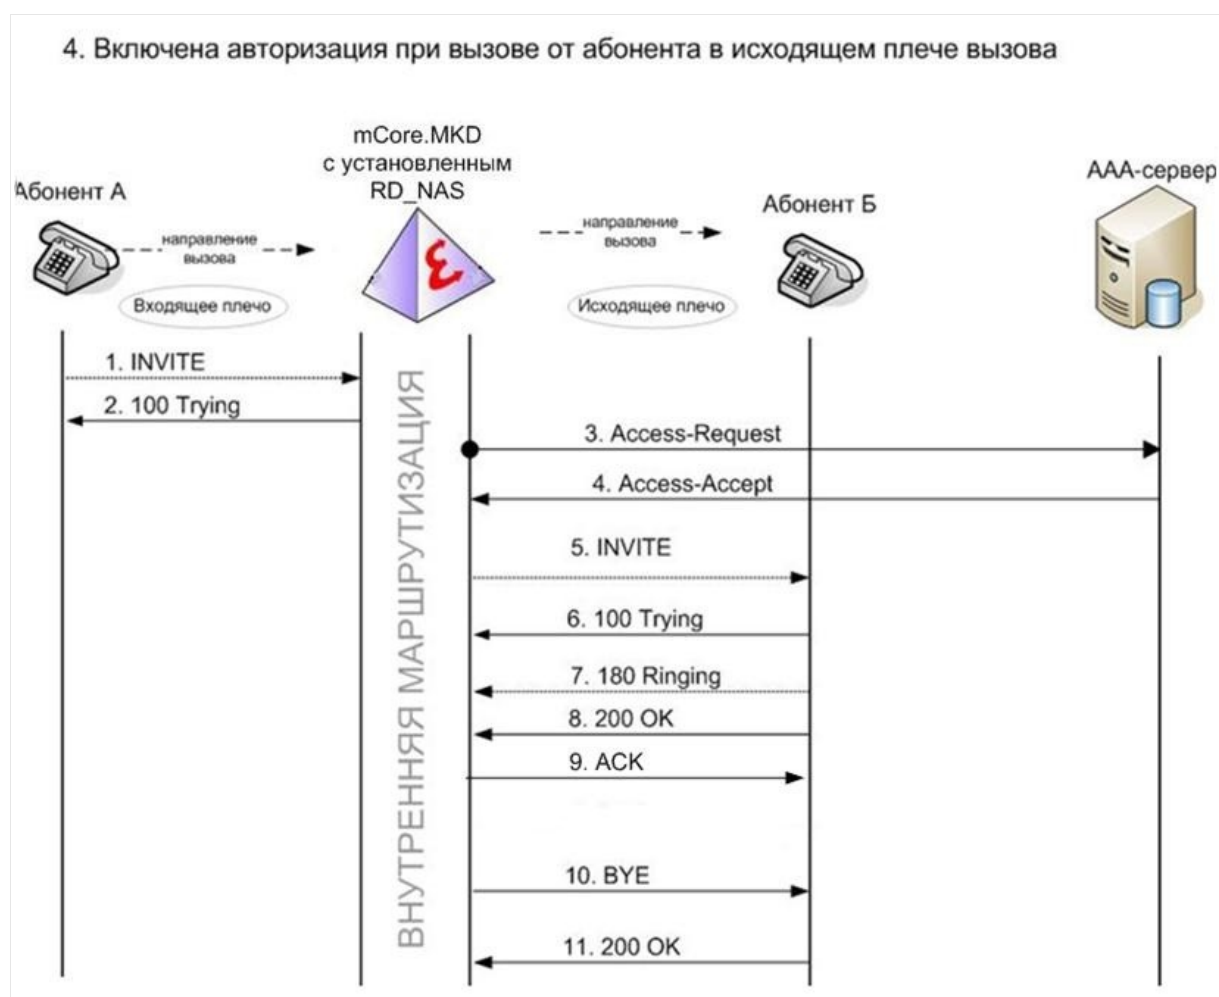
4. Включена авторизация при вызове от абонента в исходящем плече вызова

Абонент А

направление вызова

Входящее плечо

mCore.MKD с установленным RD_NAS

направление вызова

Исходящее плечо

Абонент Б

AAA-сервер

ВНУТРЕННЯЯ МАРШРУТИЗАЦИЯ

1. INVITE

2. 100 Trying

3. Access-Request

4. Access-Accept

5. INVITE

6. 100 Trying

7. 180 Ringing

8. 200 OK

9. ACK

10. BYE

11. 200 OK